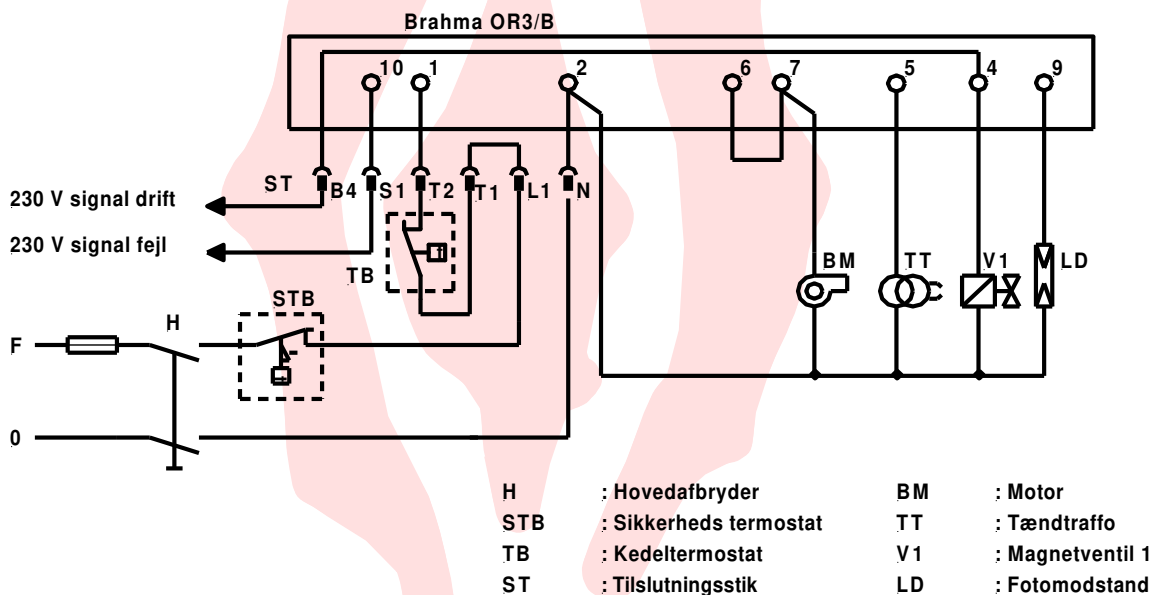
Brahma OR3/B

10 1 2 6 7 5 4 9

ST B4 S1 T2 T1 L1 N

230 V signal drift

230 V signal fejl

TB

STB

H

F

0

BM TT V1 LD

| | | | |
|---|---|---|---|
| H | : Hovedafbryder | BM | : Motor |
| STB | : Sikkerheds termostat | TT | : Tændtraffo |
| TB | : Kedeltermostat | V1 | : Magnetventil 1 |
| ST | : Tilslutningsstik | LD | : Fotomodstand |